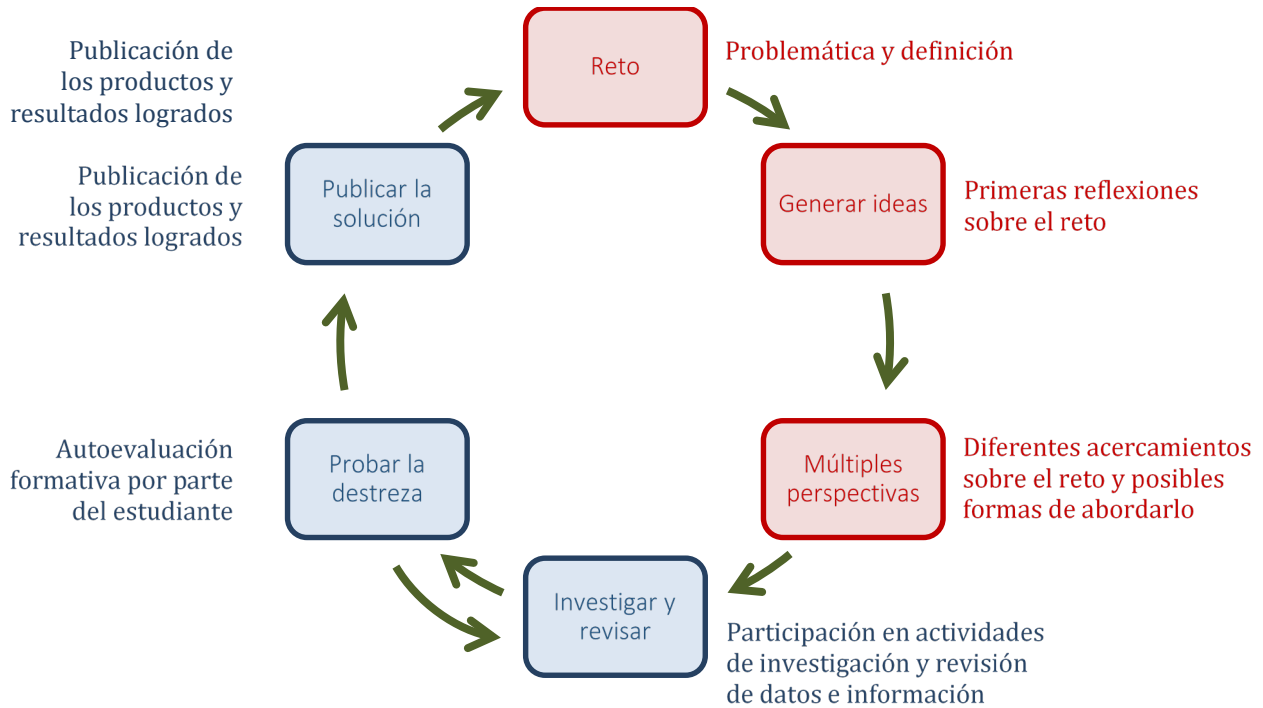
Publicación de los productos y resultados logrados

Reto

Problemática y definición

Publicación de los productos y resultados logrados

Publicar la solución

Generar ideas

Primeras reflexiones sobre el reto

Autoevaluación formativa por parte del estudiante

Probar la destreza

Múltiples perspectivas

Diferentes acercamientos sobre el reto y posibles formas de abordarlo

Investigar y revisar

Participación en actividades de investigación y revisión de datos e información